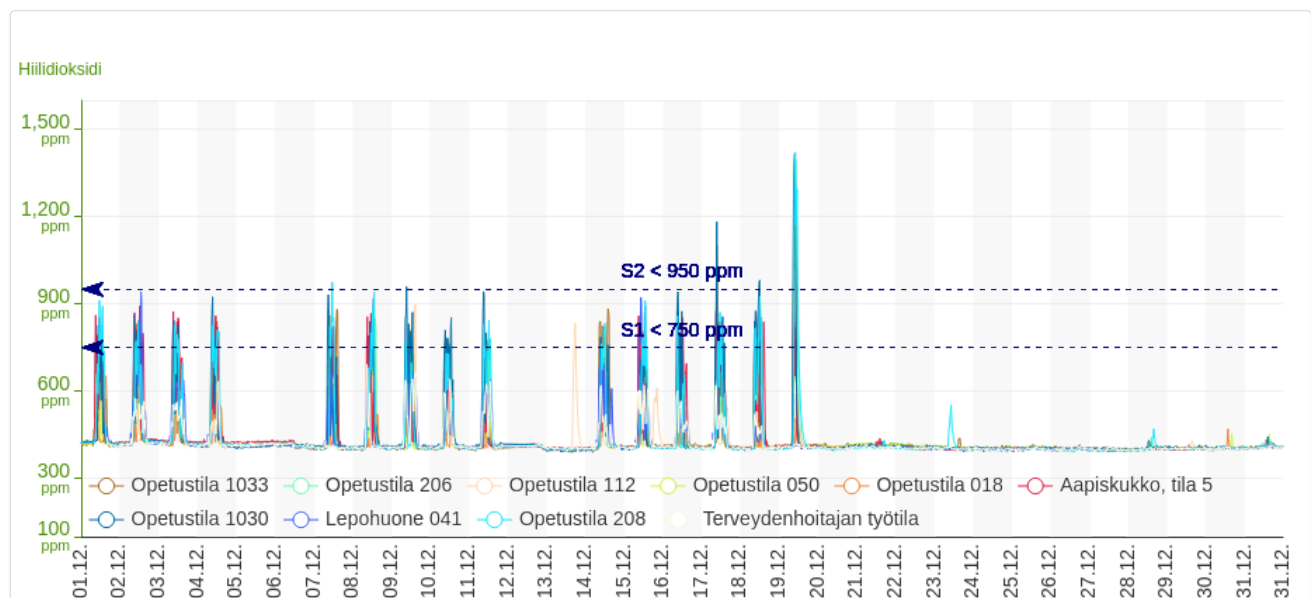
Hiilidioksidi

1,500 ppm
1,200 ppm
900 ppm
600 ppm
300 ppm
100 ppm

S2 < 950 ppm
S1 < 750 ppm

Opetustila 1033
Opetustila 206
Opetustila 112
Opetustila 050
Opetustila 018
Aapiskukko, tila 5
Opetustila 1030
Lepohuone 041
Opetustila 208
Terveydenhoitajan työtila

01.12. 02.12. 03.12. 04.12. 05.12. 06.12. 07.12. 08.12. 09.12. 10.12. 11.12. 12.12. 13.12. 14.12. 15.12. 16.12. 17.12. 18.12. 19.12. 20.12. 21.12. 22.12. 23.12. 24.12. 25.12. 26.12. 27.12. 28.12. 29.12. 30.12. 31.12. 31.12.